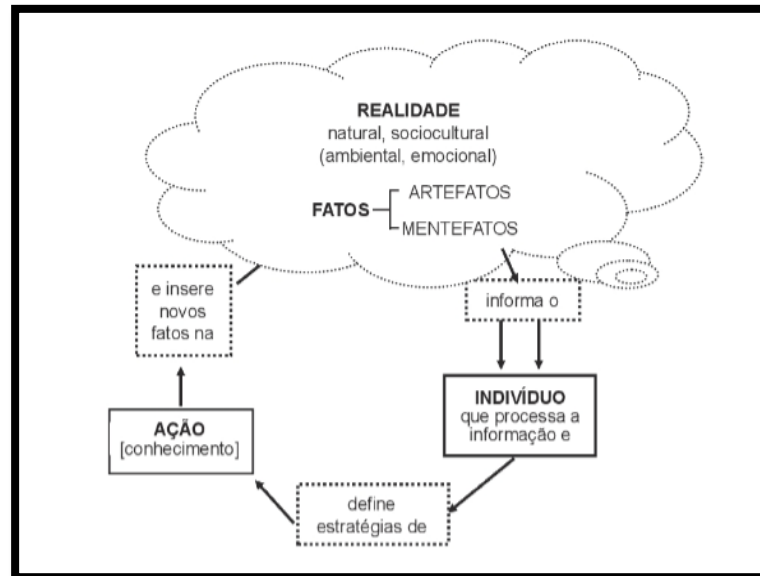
REALIDADE
natural, sociocultural
(ambiental, emocional)

FATOS
ARTEFATOS
MENTEFATOS

informa o

INDIVÍDUO
que processa a informação e

define estratégias de

AÇÃO
[conhecimento]

e insere novos fatos na